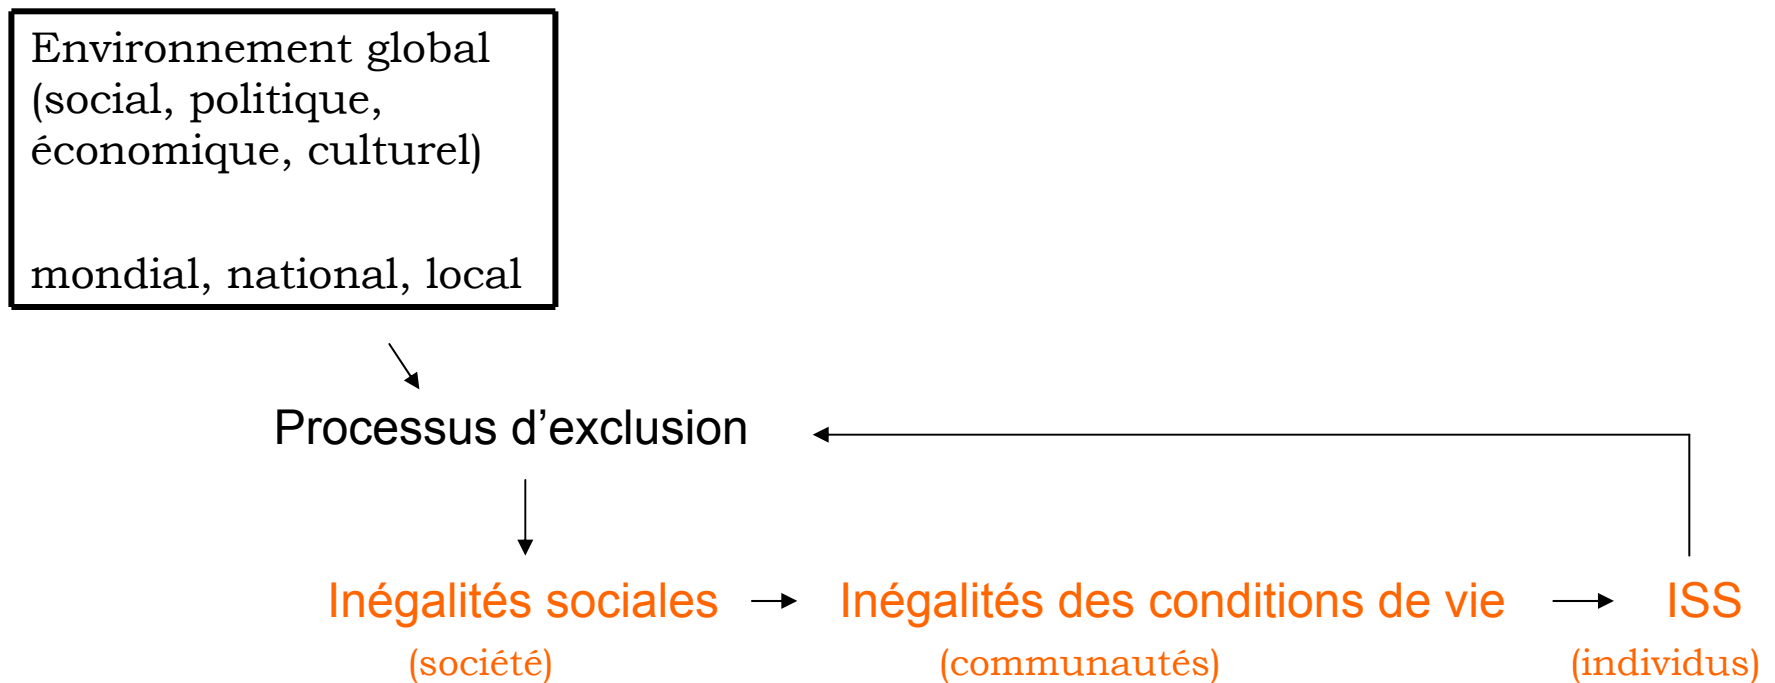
Environnement global (social, politique, économique, culturel)

mondial, national, local

Processus d’exclusion

Inégalités sociales
(société)

Inégalités des conditions de vie
(communautés)

ISS
(individus)